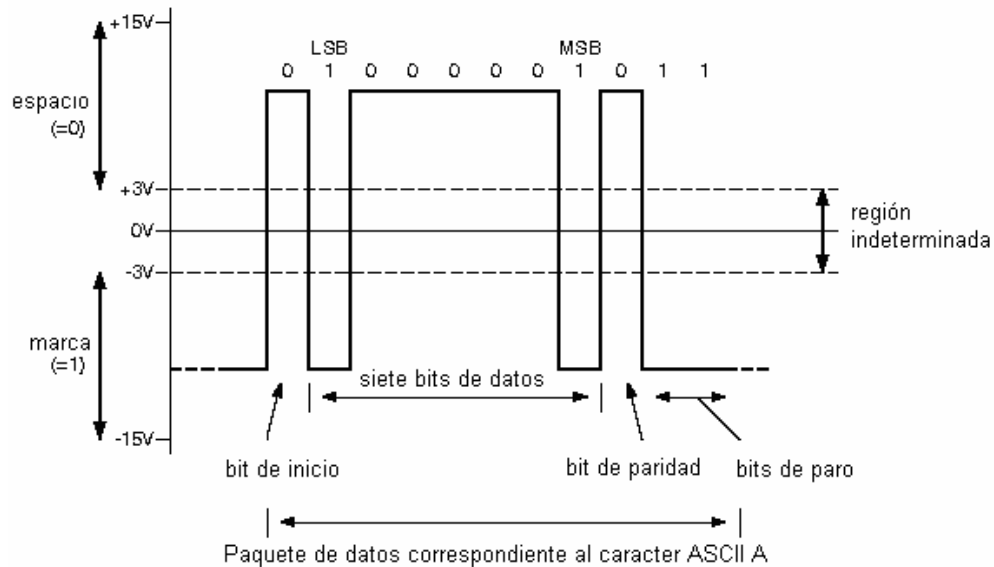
+15V
LSB
MSB
0 1 0 0 0 0 0 1 0 1 1
espacio (=0)
+3V
0V
-3V
región indeterminada
marca (=1)
siete bits de datos
-15V
bit de inicio
bit de paridad
bits de paro
Paquete de datos correspondiente al caracter ASCII A